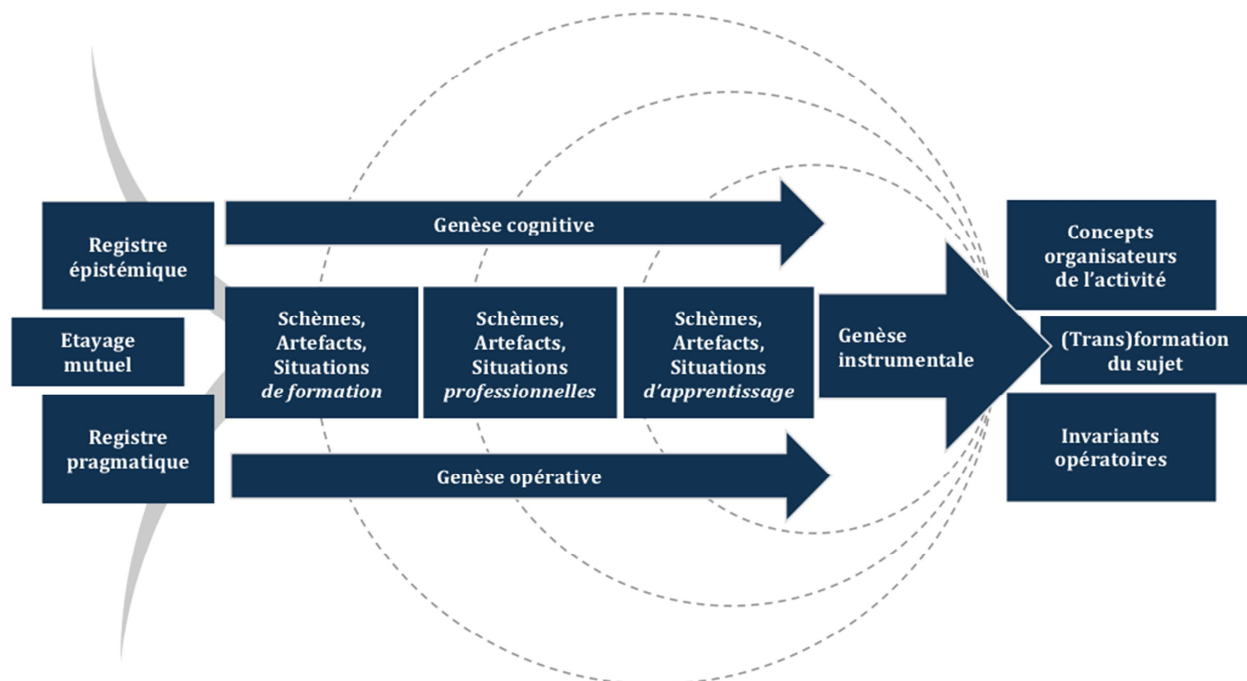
Registre épistémique

Etayage mutuel

Registre pragmatique

Genèse cognitive

Schèmes, Artefacts, Situations *de formation*

Schèmes, Artefacts, Situations *professionnelles*

Schèmes, Artefacts, Situations *d'apprentissage*

Genèse opérative

Genèse instrumentale

Concepts organisateurs de l'activité

(Trans)formation du sujet

Invariants opératoires